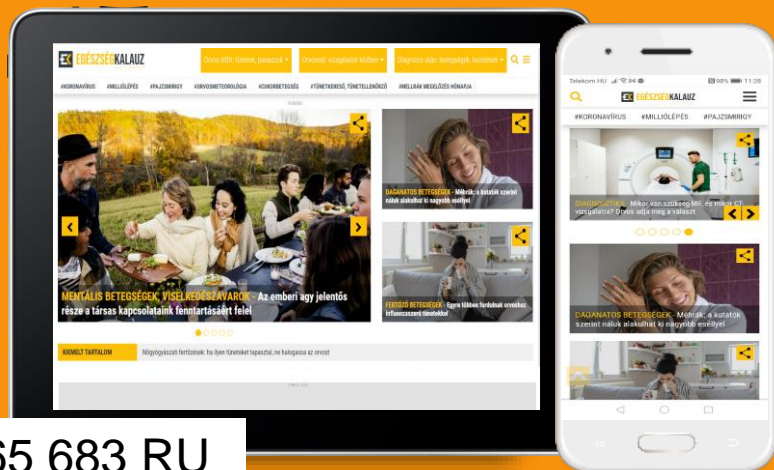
EGÉSZSÉGKALAUZ
Orvos előtt: tünetek, panaszok
Orvosnál: vizsgálatok kezelések
Diagnózis után: betegségek, kezelések
#KORONAVÍRUS #MILLIÓLÉPÉS #PAJZSMIRIGY #ORVOSMETEOROLÓGIA #CUKORBETEGSÉG #TÜNETKERESŐ, TÜNETELLENŐRZŐ #MELLRÁK MEGELŐZÉS HÓNAPJA

MENTÁLIS BETEGSÉGEK, VISELKEDÉSZAVAROK - Az emberi agy jelentős része a társas kapcsolataink fenntartásáért felel

DAGANATOS BETEGSÉGEK - Méhrák: a kutatók szerint náluk alakulhat ki nagyobb eséllyel

FERTŐZŐ BETEGSÉGEK - Egyre többen fordulnak orvoshoz influenzaszerű tünetekkel

KIEMELT TARTALOM
Légyúgyeszati fertőzések: ha ilyen tüneteket tapasztal, ne halogassa az orvost

Telekom HU
98% 11:26
EGÉSZSÉGKALAUZ
#KORONAVÍRUS #MILLIÓLÉPÉS #PAJZSMIRIGY
DIAGNOSZTIKA - Mikor van szükség MR, és mikor CT vizsgálatra? Orvos adja meg a választ
DAGANATOS BETEGSÉGEK - Méhrák: a kutatók szerint náluk alakulhat ki nagyobb eséllyel

65 683 RU